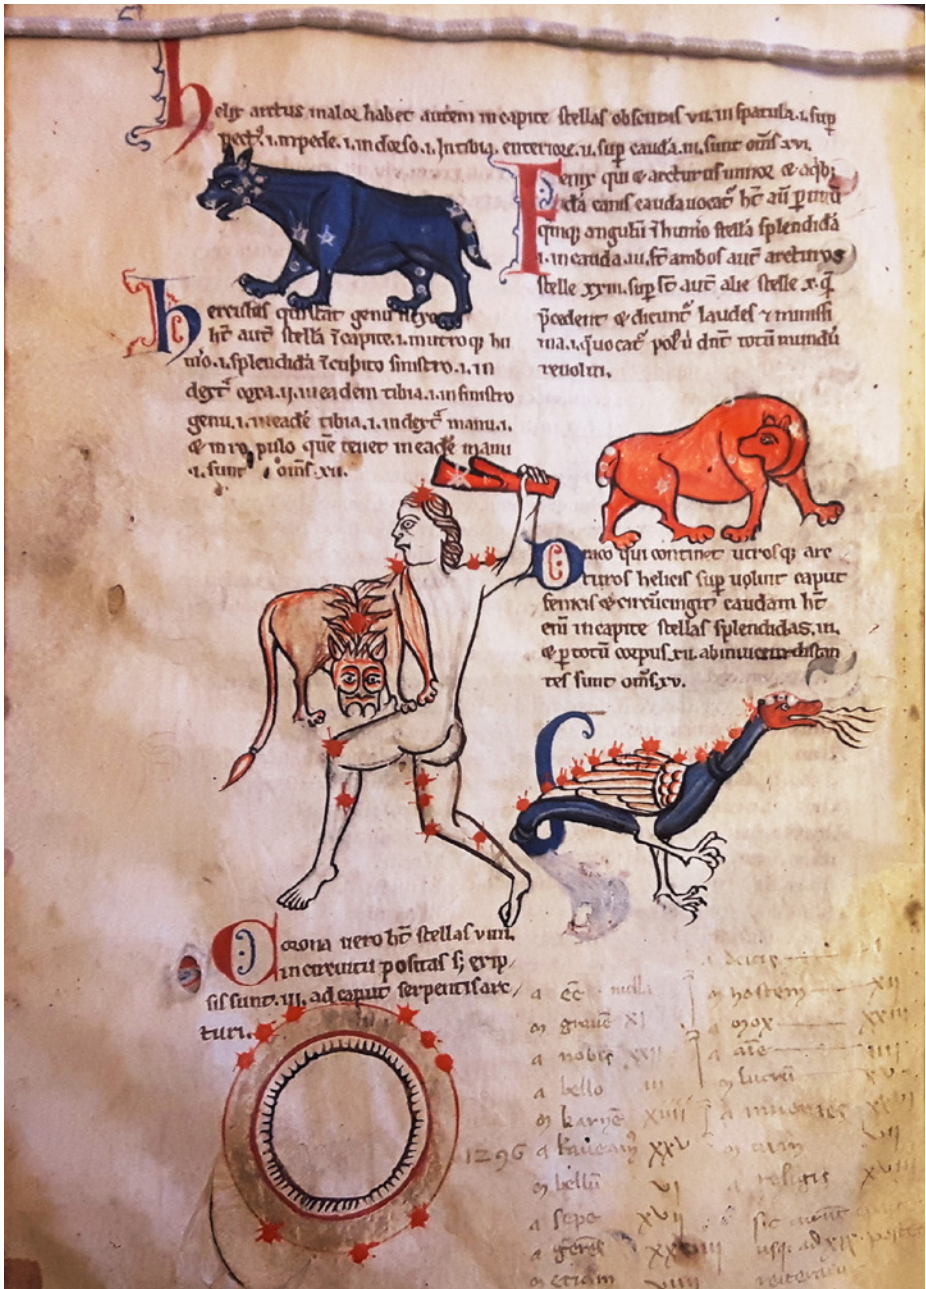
Helis arctus maior habet autem in capite stellas obscuras vii. in spatula .i. sup pectus .i. in pede .i. in dorso .i. in tibia. enterior .ii. sup cauda .iii. sunt omnes xxi.

Ferus qui et arcturus minor et adh; dicta canis cauda uocatur hec autem primum quoque angulum in imo stellam splendidam .i. in cauda .iii. fr ambos autem arcturos stelle xxiii. sup fr autem alie stelle .x. q pcedent et dicuntur laudes et minimi .i. quo catur polus dnt totum mundum reuolui.

Herculus quilatur genu. hec autem stellam in capite .i. in utroque humero .i. splendidam in cubito sinistro .i. in dextero ogra .ii. in eadem tibia .i. in sinistro genu .i. in eadem tibia .i. in dextera manu .i. et in ro. pulo que tenet in eadem manu .i. sunt omnes xii.

Draco qui continet utrosque arcturos helices sup uolunt caput fenicis et circumcingitur caudam hec enim in capite stellas splendidas .iii. et p totum corpus .xii. ab inuicem distantes sunt omnes xv.

Corona uero hec stellas viiii. in circuitu positas s; ex ipsis sunt .iii. ad caput serpentis ar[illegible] turi.

1296

a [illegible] nulla
a graue XI
a nobis XXII
a bello iii
a karne XIIII
a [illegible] XXI
a bellu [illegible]
a sepe XV
a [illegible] XXIII
a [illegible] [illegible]

a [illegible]
a hostem XII
a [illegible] XIIII
a ate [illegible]
a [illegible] XV
a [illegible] XV
a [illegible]
a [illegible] XI
sic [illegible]
usque ad XX. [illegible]
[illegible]